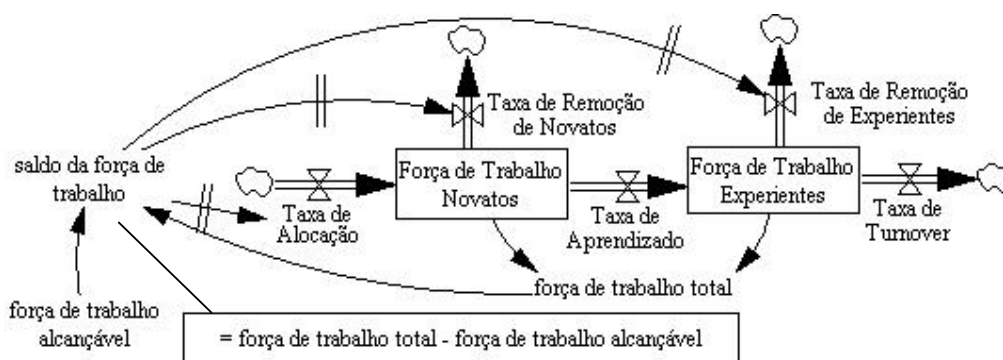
Taxa de Remoção de Novatos

Taxa de Remoção de Experientes

saldo da força de trabalho

Taxa de Alocação

Força de Trabalho Novatos

Taxa de Aprendizado

Força de Trabalho Experientes

Taxa de Turnover

força de trabalho total

força de trabalho alcançável

= força de trabalho total - força de trabalho alcançável